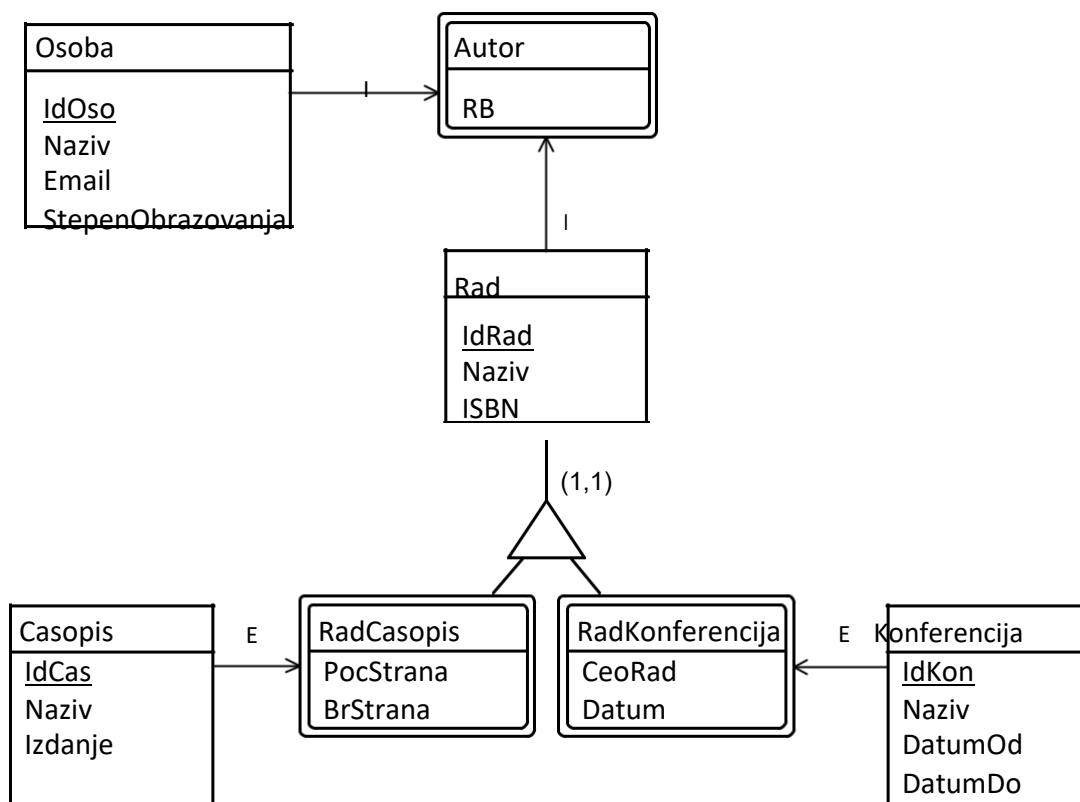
Osoba
IdOso
Naziv
Email
StepenObrazovanja

I

Autor
RB

I

Rad
IdRad
Naziv
ISBN

(1,1)

Casopis
IdCas
Naziv
Izdanje

E

RadCasopis
PocStrana
BrStrana

RadKonferencija
CeoRad
Datum

E

Konferencija
IdKon
Naziv
DatumOd
DatumDo